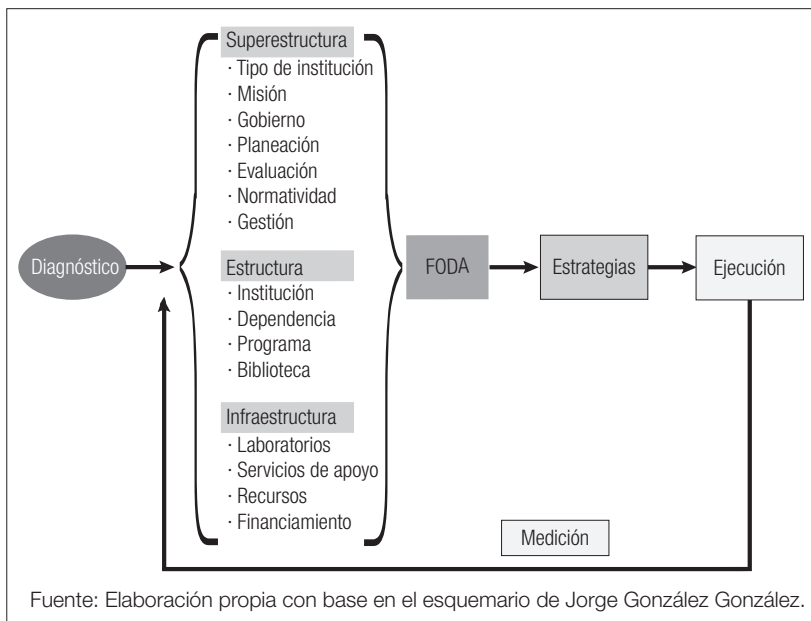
Superestructura
· Tipo de institución
· Misión
· Gobierno
· Planeación
· Evaluación
· Normatividad
· Gestión

Diagnóstico

Estructura
· Institución
· Dependencia
· Programa
· Biblioteca

FODA

Estrategias

Ejecución

Infraestructura
· Laboratorios
· Servicios de apoyo
· Recursos
· Financiamiento

Medición

Fuente: Elaboración propia con base en el esquemario de Jorge González González.